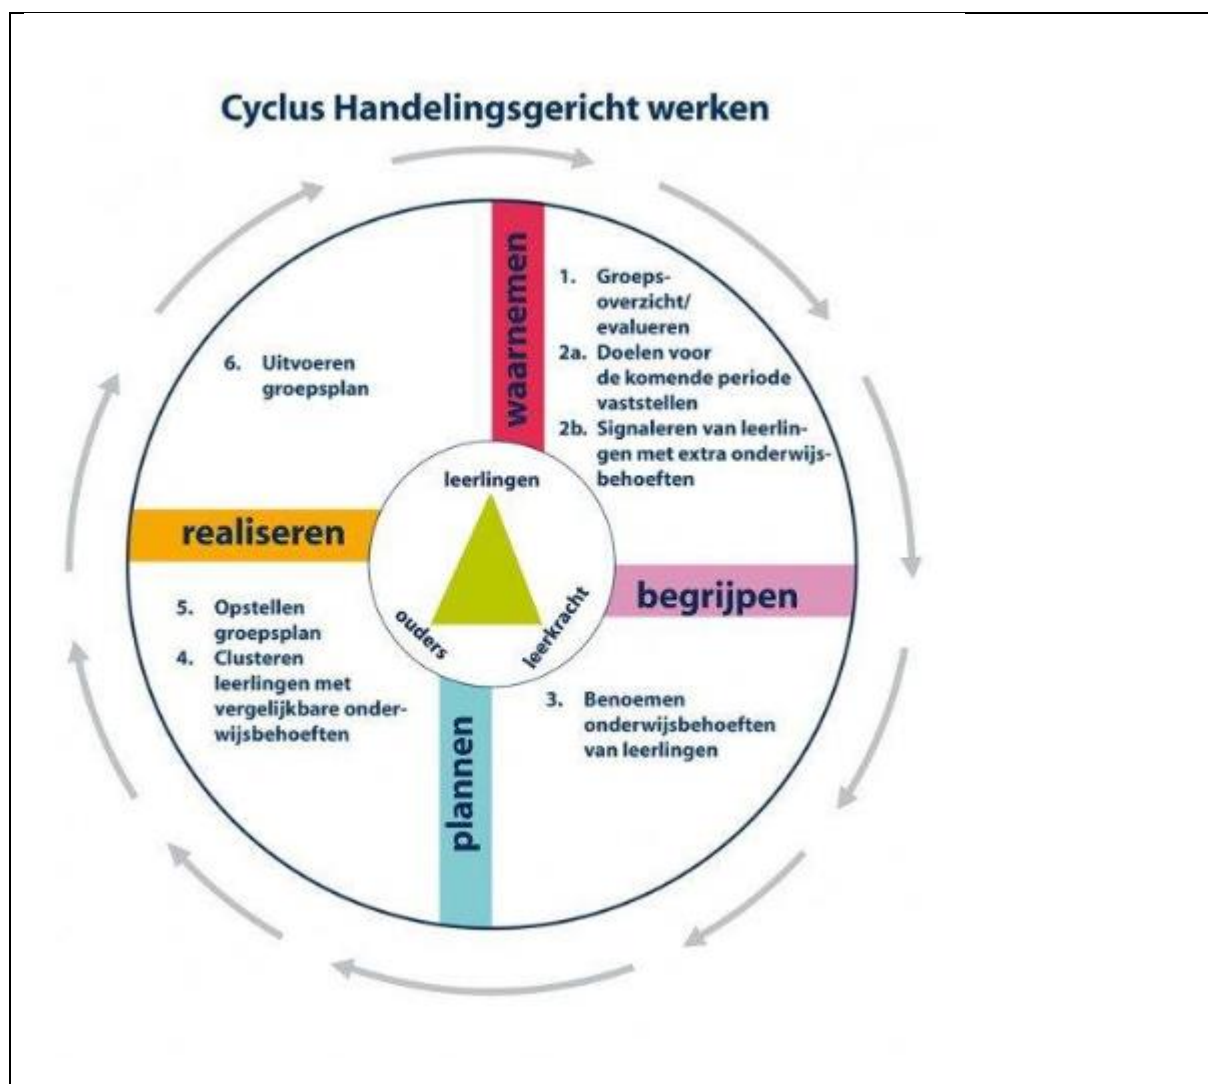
Cyclus Handelingsgericht werken

waarnemen

1. Groepsoverzicht/ evalueren
2a. Doelen voor de komende periode vaststellen
2b. Signaleren van leerlingen met extra onderwijsbehoeften

begrijpen

3. Benoemen onderwijsbehoeften van leerlingen

plannen

4. Clusteren leerlingen met vergelijkbare onderwijsbehoeften
5. Opstellen groepsplan

realiseren

6. Uitvoeren groepsplan

leerlingen
ouders
leerkracht